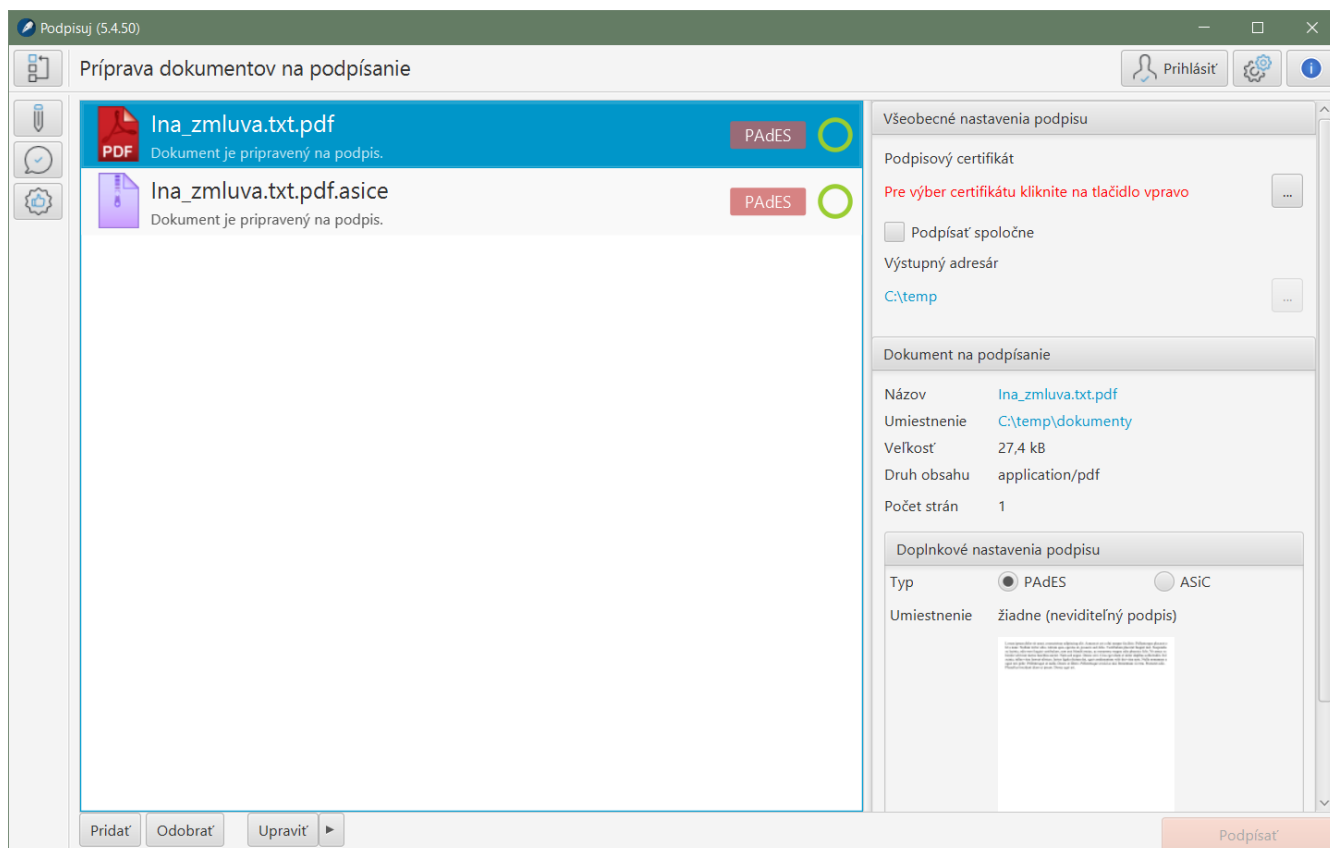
Podpisuj (5.4.50)

Príprava dokumentov na podpísanie

Prihlásiť

Ina_zmluva.txt.pdf
Dokument je pripravený na podpis.
PAdES

Ina_zmluva.txt.pdf.asice
Dokument je pripravený na podpis.
PAdES

Všeobecné nastavenia podpisu

Podpisový certifikát

Pre výber certifikátu kliknite na tlačidlo vpravo

...

Podpísať spoločne

Výstupný adresár

C:\temp

...

Dokument na podpísanie

| Názov | Ina_zmluva.txt.pdf |
|---|---|
| Umiestnenie | C:\temp\dokumenty |
| Veľkosť | 27,4 kB |
| Druh obsahu | application/pdf |
| Počet strán | 1 |

Doplnkové nastavenia podpisu

Typ PAdES ASiC

Umiestnenie žiadne (neviditeľný podpis)

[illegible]

Pridať Odobrať Upraviť

Podpísať